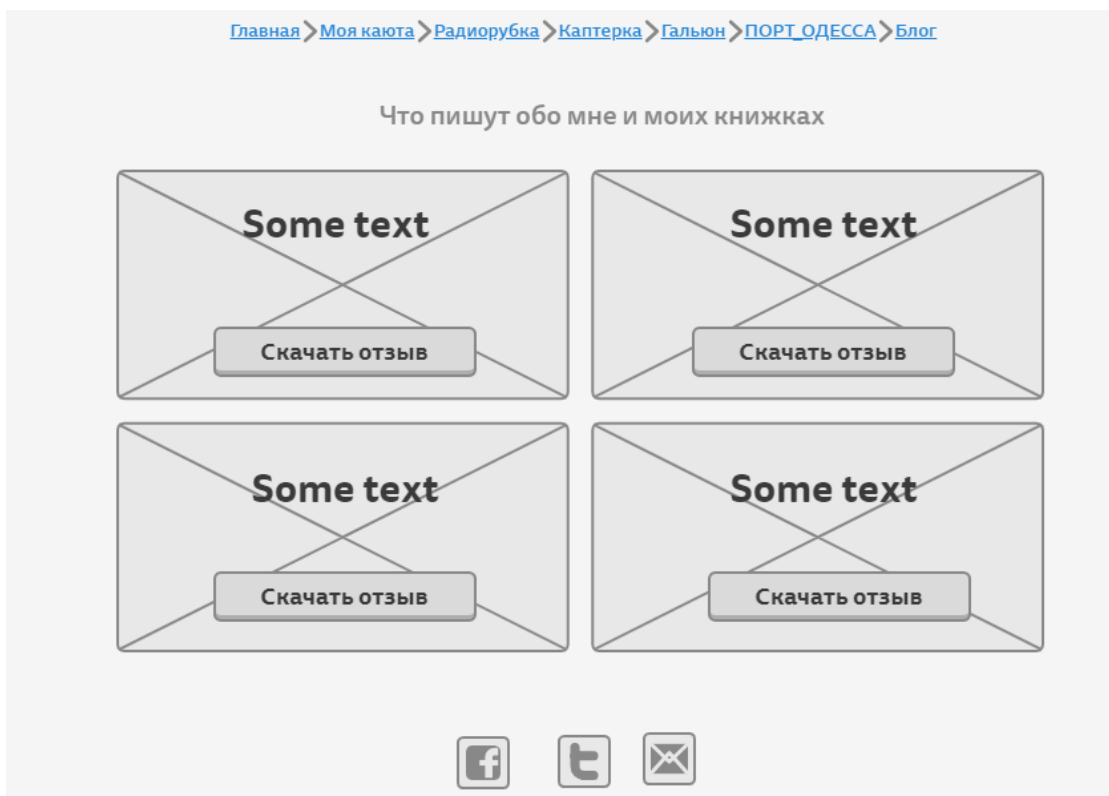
Главная > Моя каюта > Радиорубка > Каптерка > Гальюн > ПОРТ_ОДЕССА > Блог

Что пишут обо мне и моих книжках

Some text
Скачать отзыв

Some text
Скачать отзыв

Some text
Скачать отзыв

Some text
Скачать отзыв